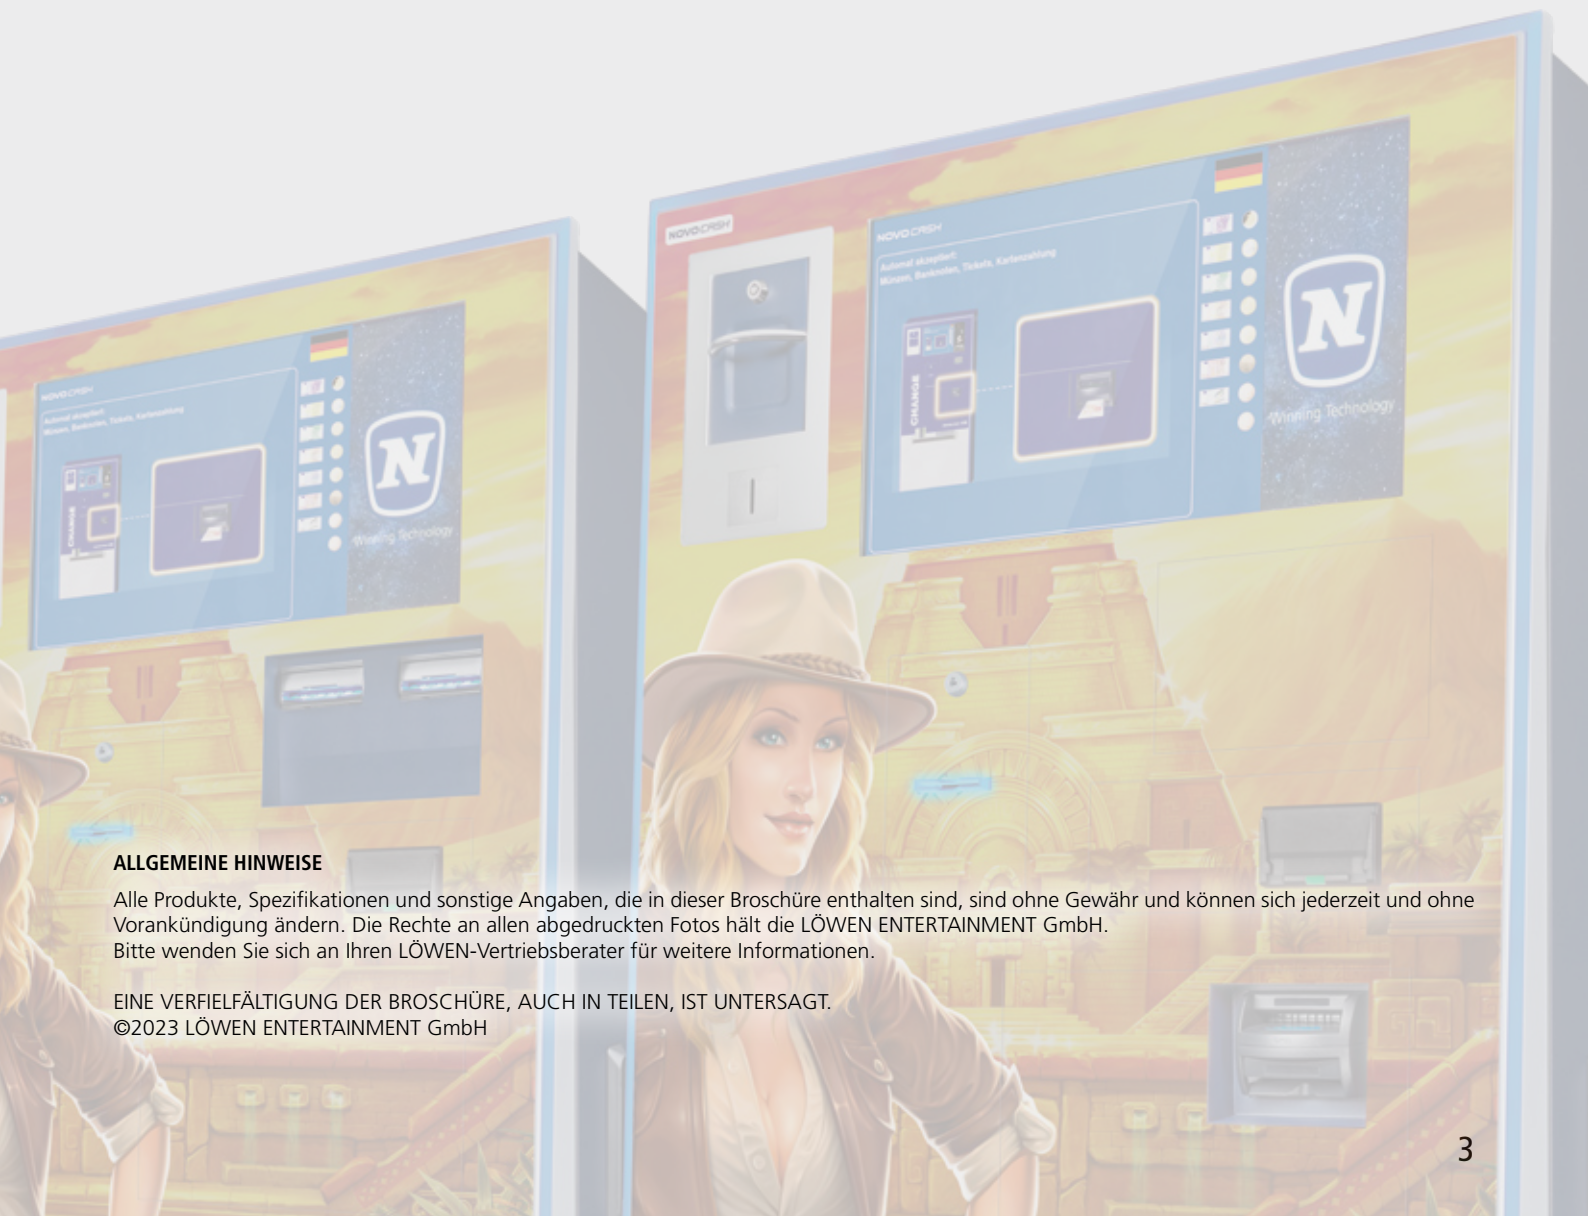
NOVOCASH

NOVOCASH
Automat akzeptiert:
Münzen, Banknoten, Tickets, Kartenzahlung

N
Winning Technology

NOVOCASH
Automat akzeptiert:
Münzen, Banknoten, Tickets, Kartenzahlung

N
Winning Technology

ALLGEMEINE HINWEISE

Alle Produkte, Spezifikationen und sonstige Angaben, die in dieser Broschüre enthalten sind, sind ohne Gewähr und können sich jederzeit und ohne Vorankündigung ändern. Die Rechte an allen abgedruckten Fotos hält die LÖWEN ENTERTAINMENT GmbH.
Bitte wenden Sie sich an Ihren LÖWEN-Vertriebsberater für weitere Informationen.

EINE VERFIELFÄLTIGUNG DER BROSCHÜRE, AUCH IN TEILEN, IST UNTERSAGT.
©2023 LÖWEN ENTERTAINMENT GmbH

3